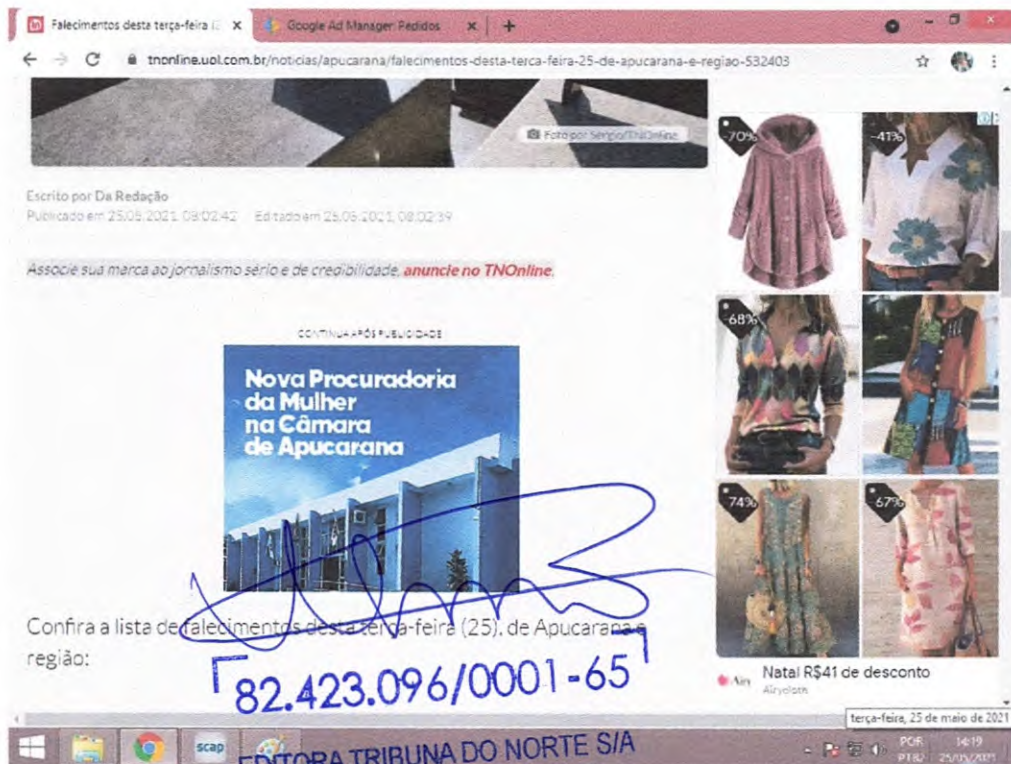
Falecimentos desta terça-feira | × Google Ad Manager Pedidos × +

tnonline.uol.com.br/noticias/apucarana/falecimentos-desta-terca-feira-25-de-apucarana-e-regiao-532403

Foto por Sergio/TNOnline

Escrito por Da Redação
Publicado em 25.05.2021 08:02:42 Editado em 25.05.2021 08:02:39

Associe sua marca ao jornalismo sério e de credibilidade, anuncie no TNOnline.

CONTINUA APÓS PUBLICIDADE

Nova Procuradoria da Mulher na Câmara de Apucarana

Confira a lista de falecimentos desta terça-feira (25), de Apucarana e região:

82.423.096/0001-65

EDITORA TRIBUNA DO NORTE S/A

-70% -41% -68% -74% -67%

Natal R$41 de desconto
Airyclothes

terça-feira, 25 de maio de 2021

scap

POR PTBR 14:19 25/05/2021